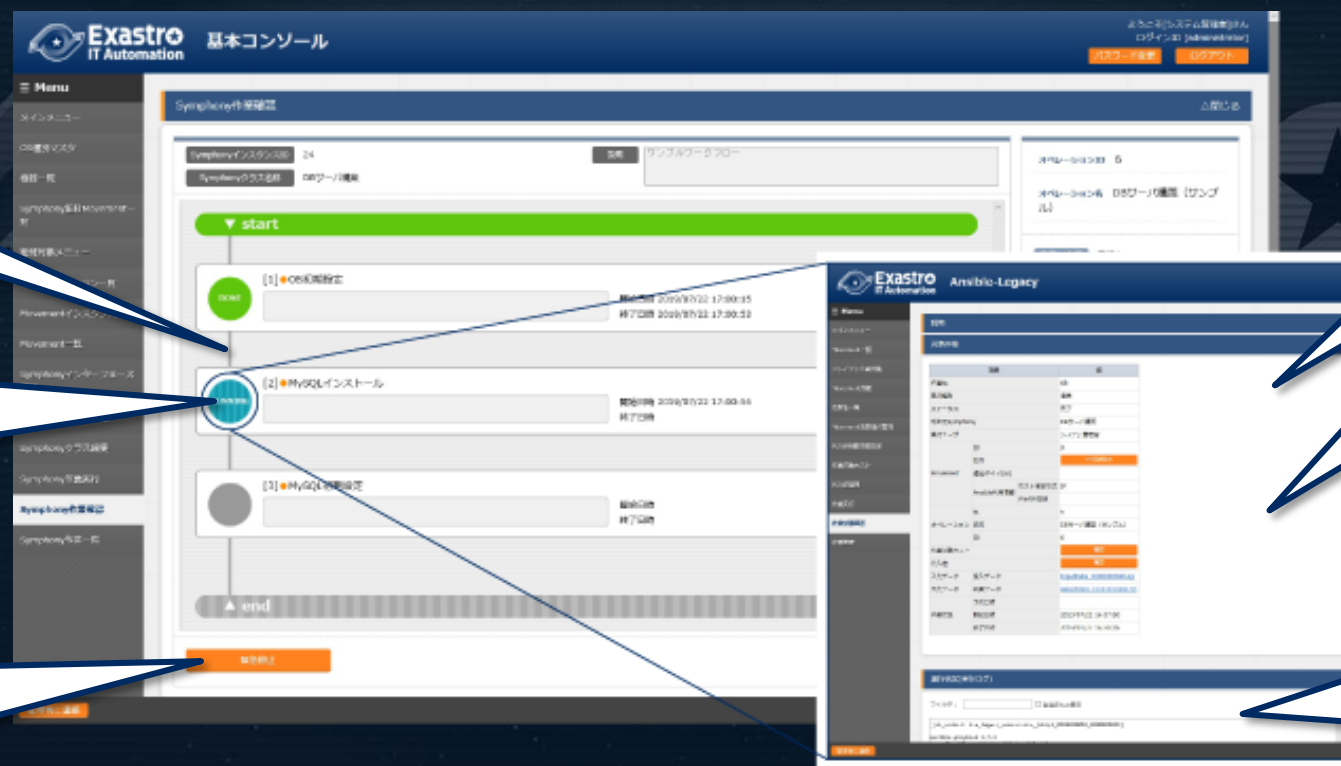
Exastro IT Automation 基本コンソール

ようこそ[システム管理者]さん
ログインID [administrator]
パスワード変更 ログアウト

☰ Menu
メインメニュー
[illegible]
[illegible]
Symphony素材Movement一覧
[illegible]
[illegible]
Movementインスタンス
Movement一覧
Symphonyインターフェース
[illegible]
Symphonyクラス編集
Symphony作業実行
Symphony作業確認
Symphony作業一覧

Symphony作業確認 △閉じる

SymphonyインスタンスID 24
Symphonyクラス名称 DBサーバ構築
説明 サンプルワークフロー

オペレーションID 6
オペレーション名 DBサーバ構築（サンプル）

▼ start

DONE
[1] ●OS初期設定
開始日時 2019/07/22 17:00:35
終了日時 2019/07/22 17:00:53

[2] ●MySQLインストール
開始日時 2019/07/22 17:00:56
終了日時

[3] ●MySQL初期設定
開始日時
終了日時

▲ end

緊急停止

Exastro IT Automation Ansible-Legacy

Menu

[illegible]
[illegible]

フィルタ